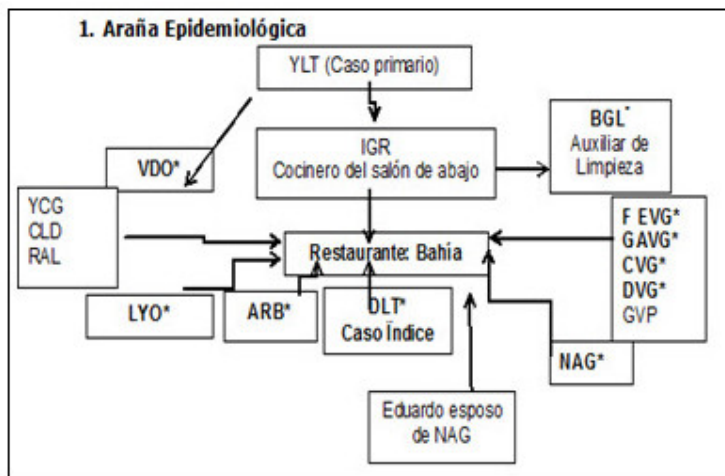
1. Araña Epidemiológica

YLT (Caso primario)

IGR
Cocinero del salón de abajo

BGL*
Auxiliar de Limpieza

VDO*

YCG
CLD
RAL

Restaurante: Bahía

F EVG*
GAVG*
CVG*
DVG*
GVP

LYO*

ARB*

DLT*
Caso Índice

NAG*

Eduardo esposo de NAG